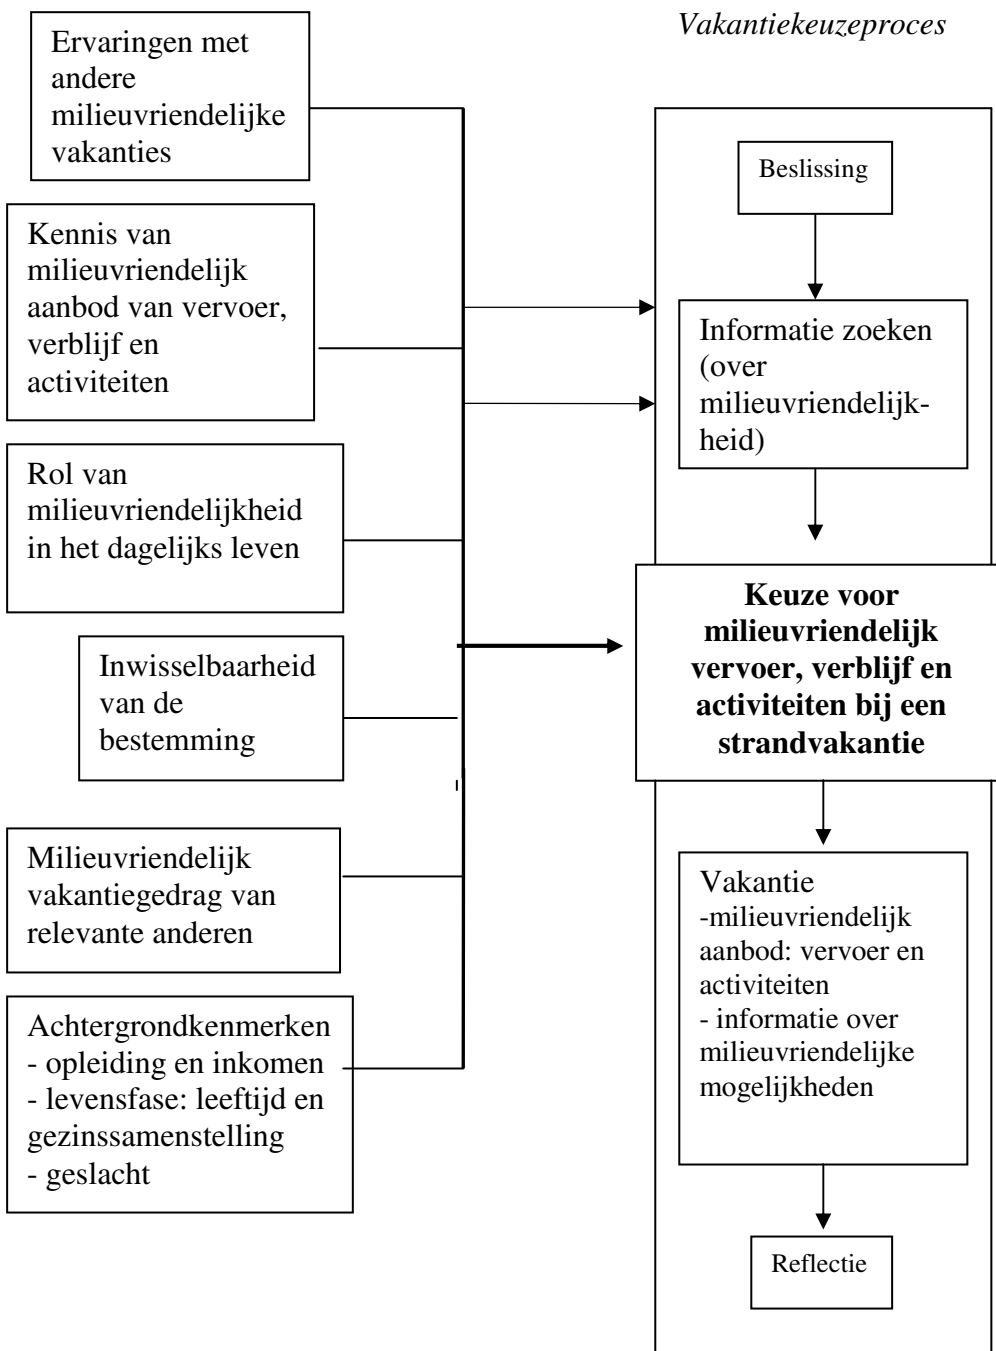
Ervaringen met andere milieuvriendelijke vakanties

Vakantiekeuzeproces

Beslissing

Kennis van milieuvriendelijk aanbod van vervoer, verblijf en activiteiten

Informatie zoeken (over milieuvriendelijkheid)

Rol van milieuvriendelijkheid in het dagelijks leven

Keuze voor milieuvriendelijk vervoer, verblijf en activiteiten bij een strandvakantie

Inwisselbaarheid van de bestemming

Milieuvriendelijk vakantiegedrag van relevante anderen

Vakantie
-milieuvriendelijk aanbod: vervoer en activiteiten
- informatie over milieuvriendelijke mogelijkheden

Achtergrondkenmerken
- opleiding en inkomen
- levensfase: leeftijd en gezinssamenstelling
- geslacht

Reflectie